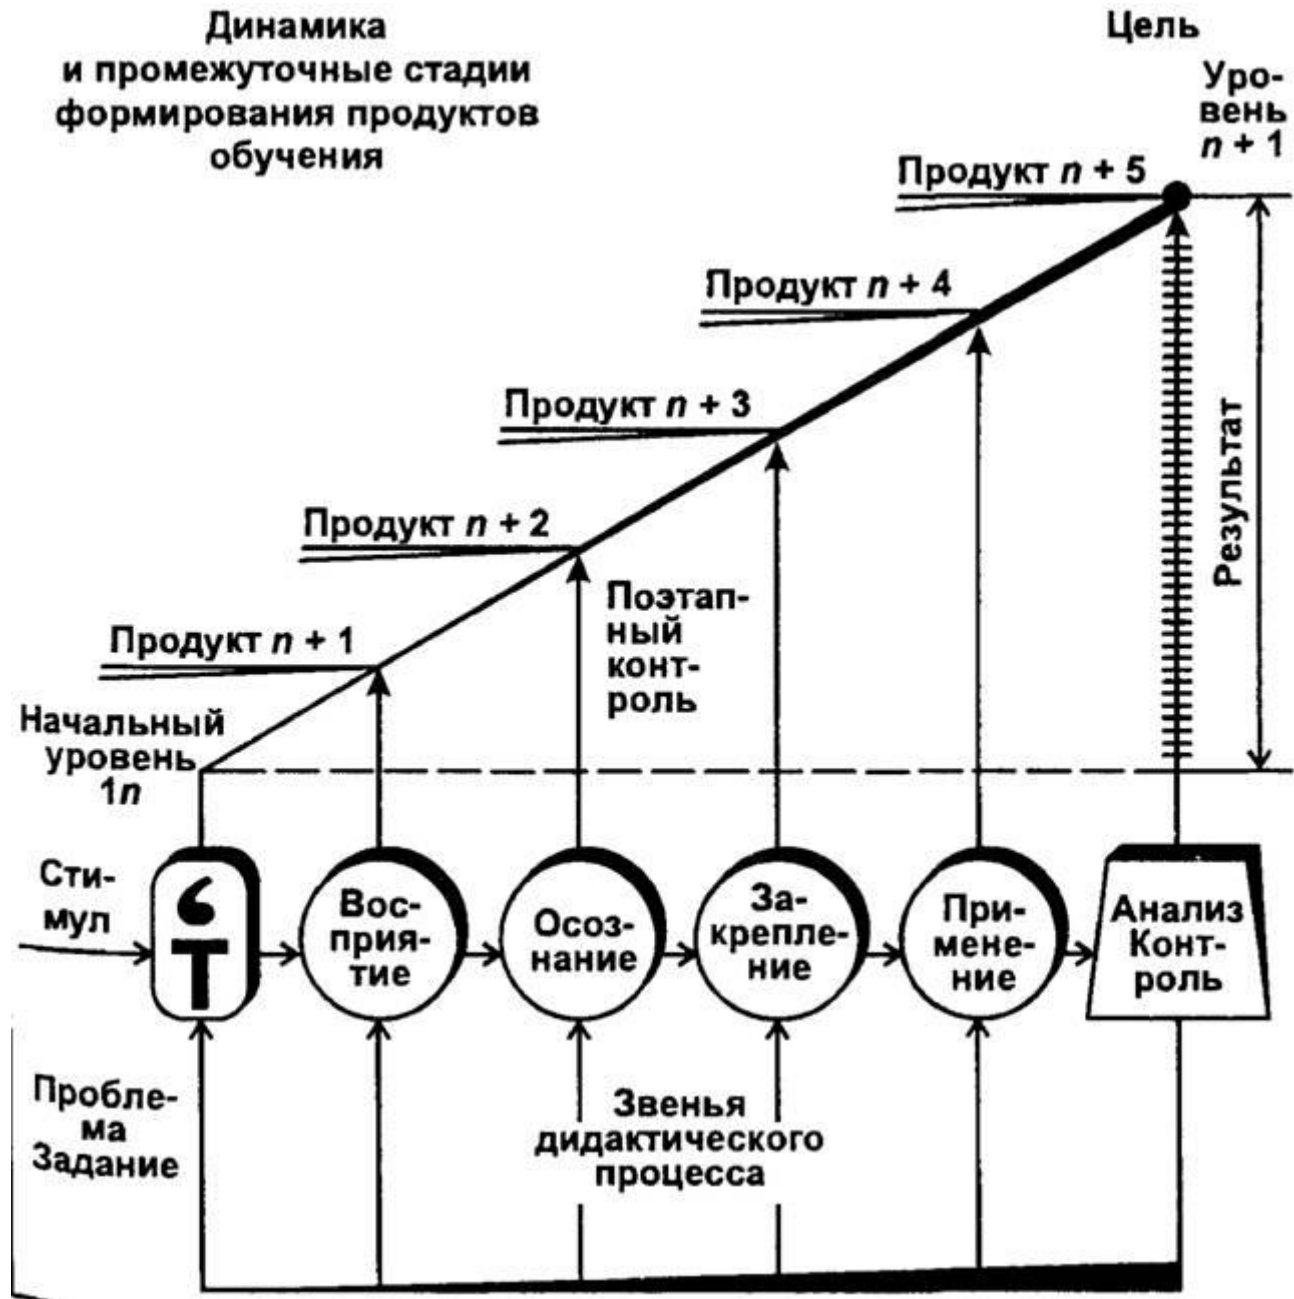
Динамика и промежуточные стадии формирования продуктов обучения

Цель

Уровень $n + 1$

Продукт $n + 5$

Продукт $n + 4$

Продукт $n + 3$

Продукт $n + 2$

Продукт $n + 1$

Поэтапный контроль

Результат

Начальный уровень $1n$

Стимул

Восприятие

Осознание

Закрепление

Применение

Анализ Контроль

Проблема Задание

Звенья дидактического процесса